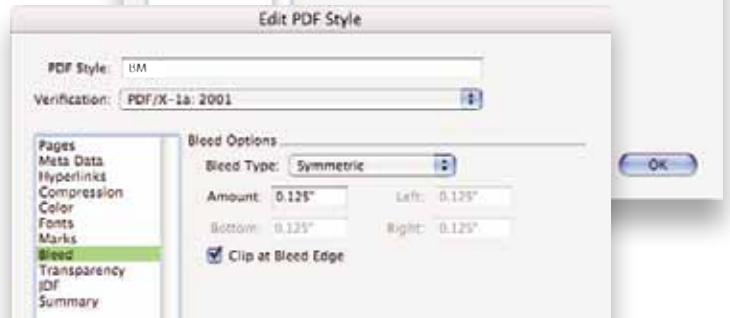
Edit PDF Style

PDF Style: BM

Verification: PDF/X-1a: 2001

Pages
Meta Data
Hyperlinks
Compression
Color
Fonts
Marks
Bleed
Transparency
JDF
Summary

Bleed Options

Bleed Type: Symmetric

Amount: 0.125"

Left: 0.125"

Bottom: 0.125"

Right: 0.125"

Clip at Bleed Edge

OK